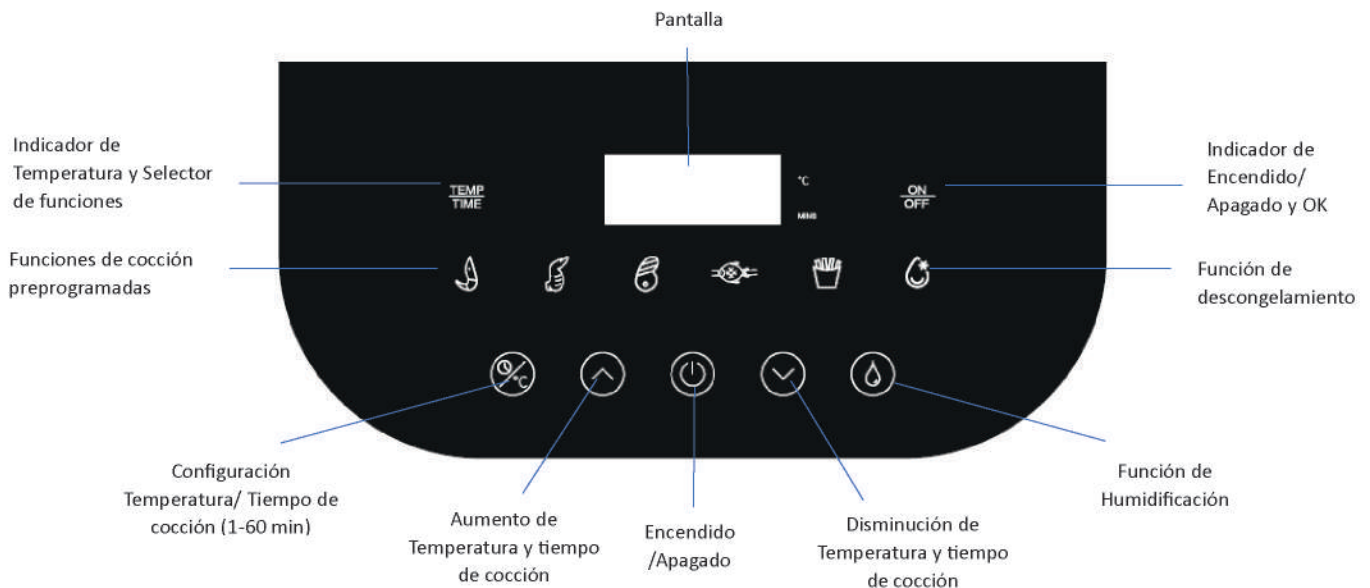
Pantalla

Indicador de Temperatura y Selector de funciones

TEMP
TIME

°C

MINS

ON
OFF

Indicador de Encendido/ Apagado y OK

Funciones de cocción preprogramadas

Función de descongelamiento

Configuración Temperatura/ Tiempo de cocción (1-60 min)

Aumento de Temperatura y tiempo de cocción

Encendido /Apagado

Disminución de Temperatura y tiempo de cocción

Función de Humidificación